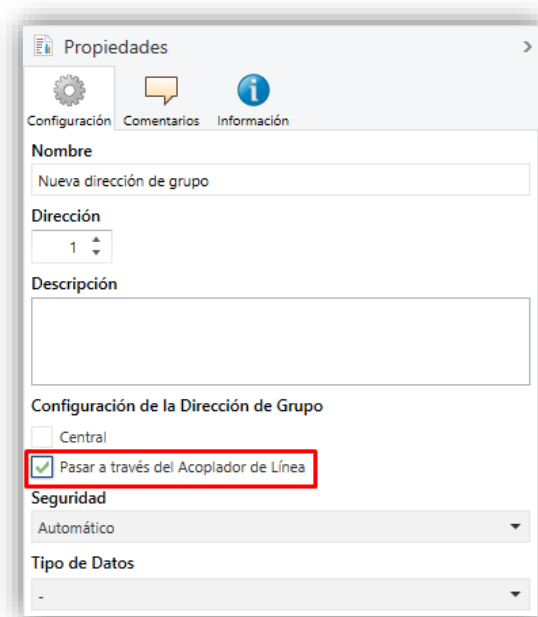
Propiedades

Configuración Comentarios Información

Nombre

Nueva dirección de grupo

Dirección

1

Descripción

Configuración de la Dirección de Grupo

Central

Pasar a través del Acoplador de Línea

Seguridad

Automático

Tipo de Datos

-